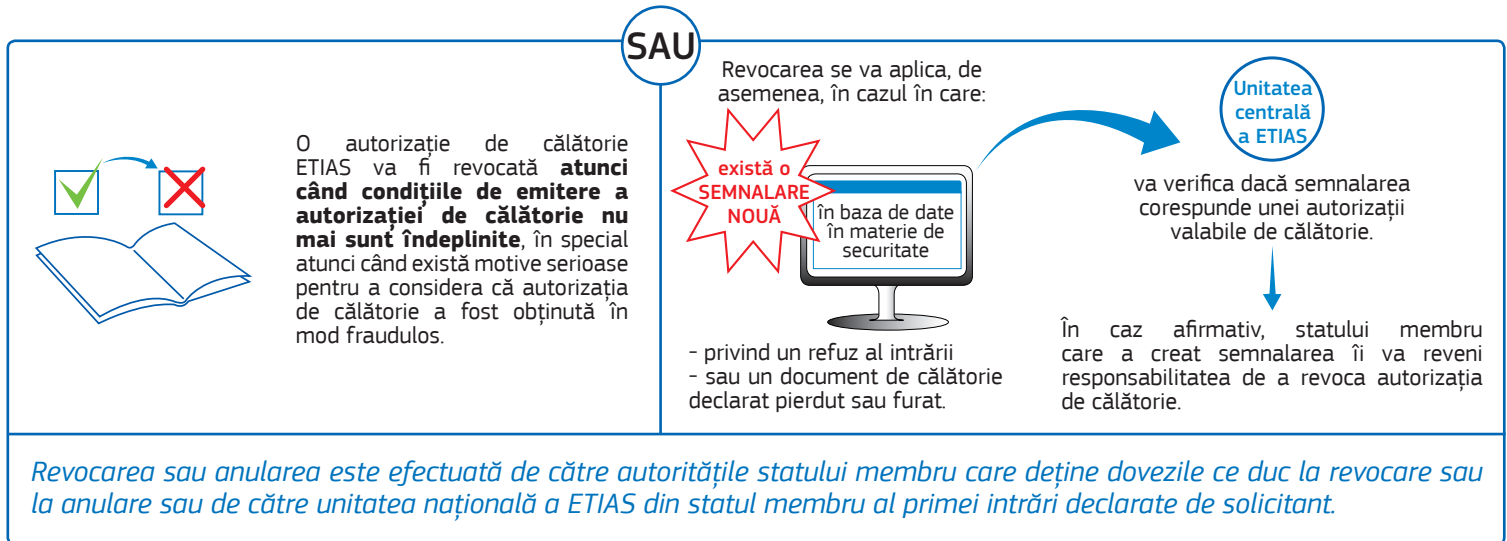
SAU

O autorizație de călătorie ETIAS va fi revocată **atunci când condițiile de emitere a autorizației de călătorie nu mai sunt îndeplinite**, în special atunci când există motive serioase pentru a considera că autorizația de călătorie a fost obținută în mod fraudulos.

Revocarea se va aplica, de asemenea, în cazul în care:

există o SEMNALARE NOUĂ

în baza de date în materie de securitate

- privind un refuz al intrării
- sau un document de călătorie declarat pierdut sau furat.

Unitatea centrală a ETIAS

va verifica dacă semnalarea corespunde unei autorizații valabile de călătorie.

În caz afirmativ, statului membru care a creat semnalarea îi va reveni responsabilitatea de a revoca autorizația de călătorie.

Revocarea sau anularea este efectuată de către autoritățile statului membru care deține dovezile ce duc la revocare sau la anulare sau de către unitatea națională a ETIAS din statul membru al primei intrări declarate de solicitant.